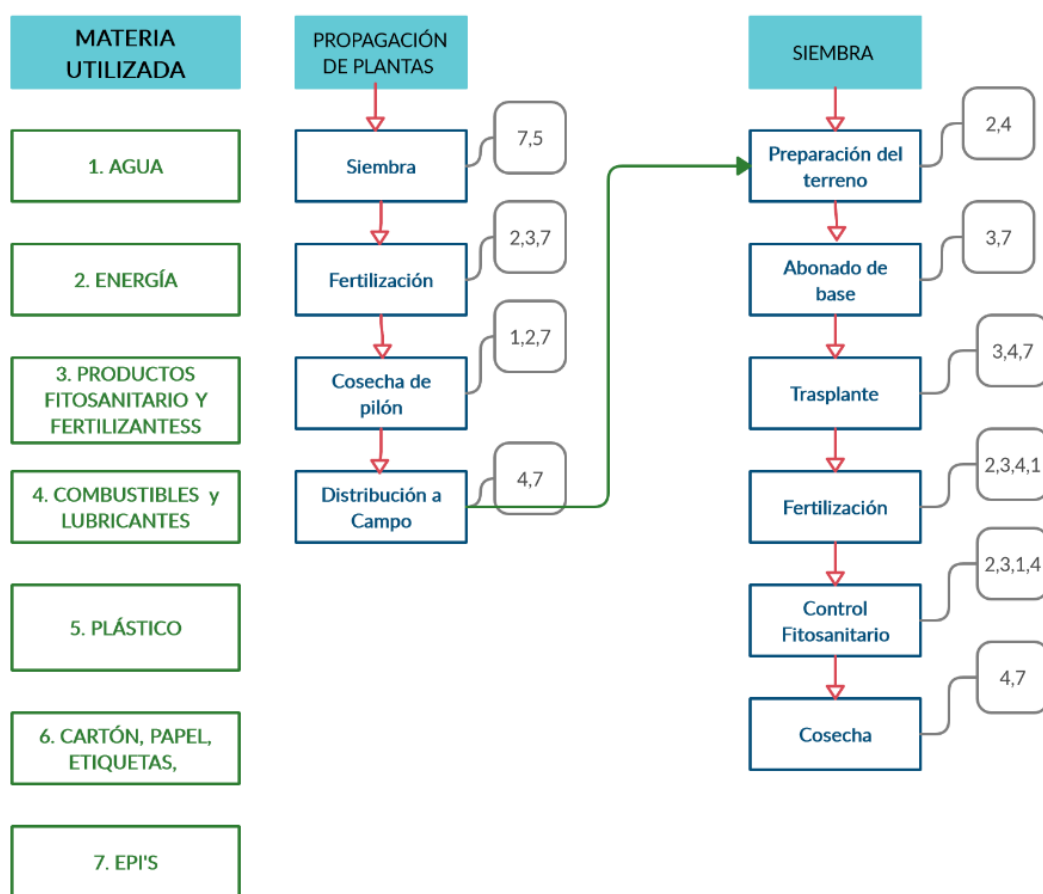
MATERIA UTILIZADA

1. AGUA

2. ENERGÍA

3. PRODUCTOS FITOSANITARIO Y FERTILIZANTESS

4. COMBUSTIBLES y LUBRICANTES

5. PLÁSTICO

6. CARTÓN, PAPEL, ETIQUETAS,

7. EPI'S

PROPAGACIÓN DE PLANTAS

Siembra

7,5

Fertilización

2,3,7

Cosecha de pilón

1,2,7

Distribución a Campo

4,7

SIEMBRA

Preparación del terreno

2,4

Abonado de base

3,7

Trasplante

3,4,7

Fertilización

2,3,4,1

Control Fitosanitario

2,3,1,4

Cosecha

4,7